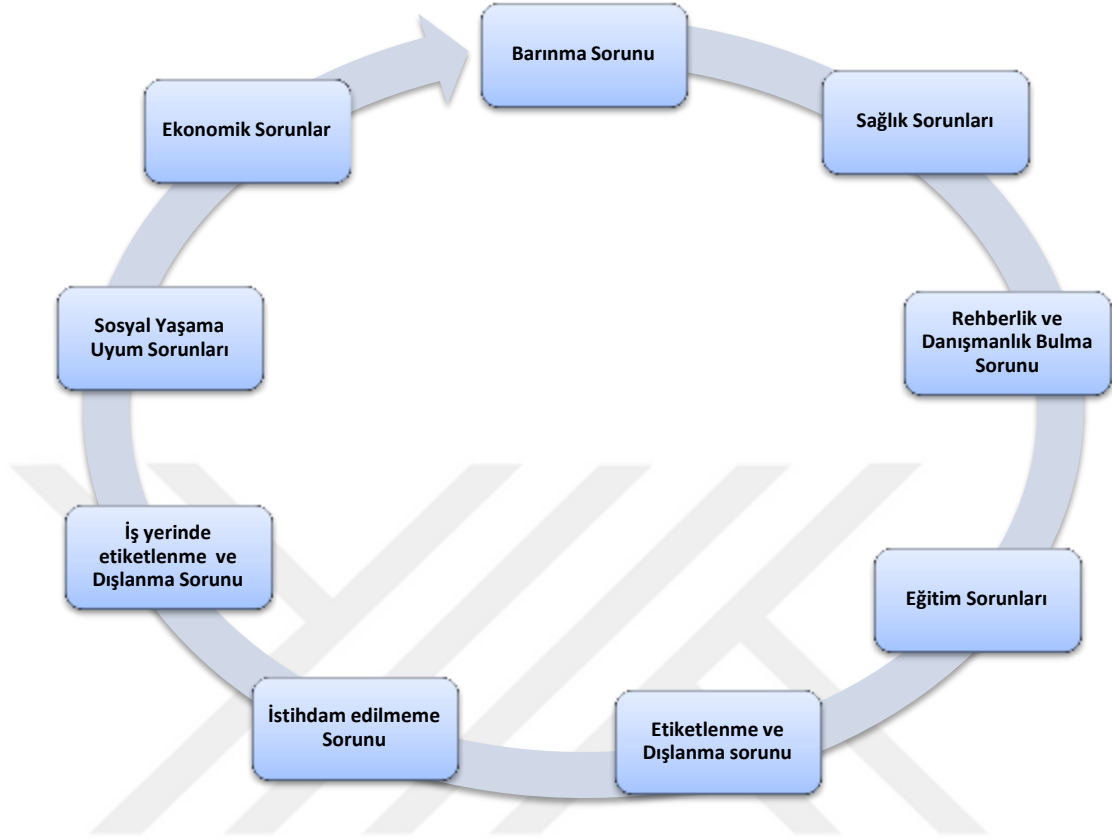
Barınma Sorunu

Sağlık Sorunları

Rehberlik ve Danışmanlık Bulma Sorunu

Eğitim Sorunları

Etiketlenme ve Dışlanma sorunu

İstihdam edilmeme Sorunu

İş yerinde etiketlenme ve Dışlanma Sorunu

Sosyal Yaşama Uyum Sorunları

Ekonomik Sorunlar